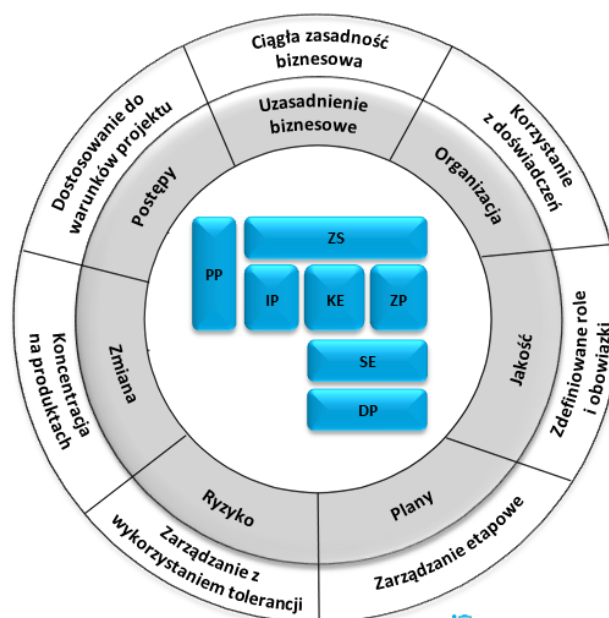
Ciągła zasadność biznesowa

Korzystanie z doświadczeń

Zdefiniowane role i obowiązki

Zarządzanie etapowe

Zarządzanie z wykorzystaniem tolerancji

Koncentracja na produktach

Dostosowanie do warunków projektu

Uzasadnienie biznesowe

Organizacja

Jakość

Plany

Ryzyko

Zmiana

Postępy

PP

ZS

IP

KE

ZP

SE

DP